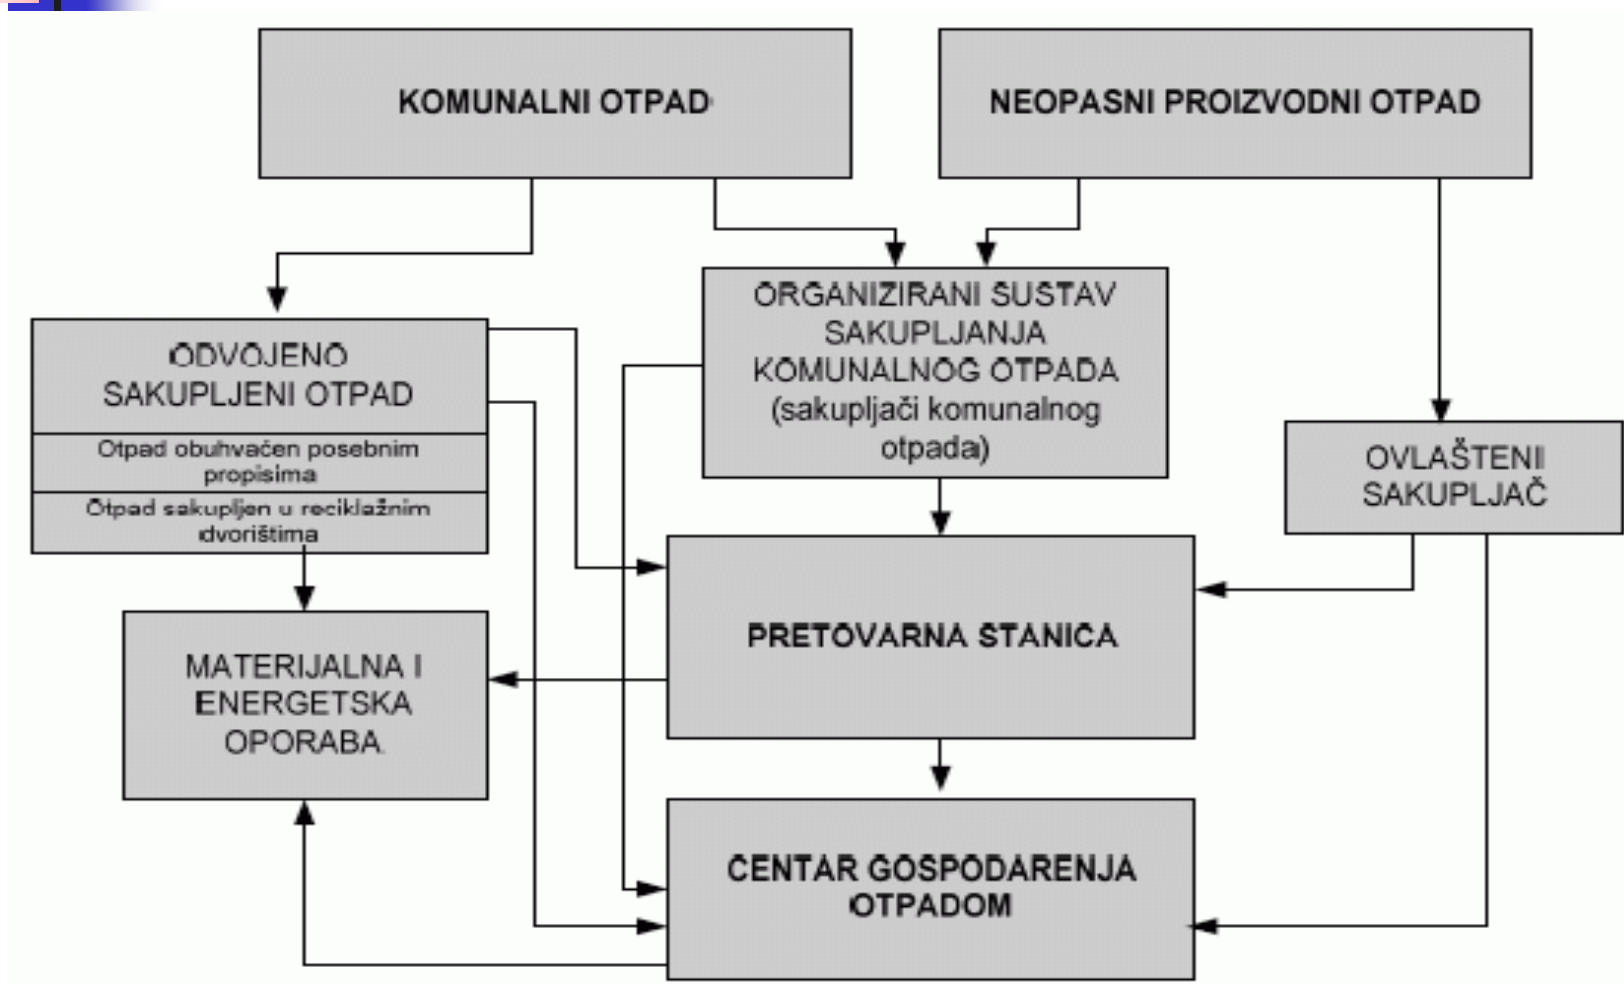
KOMUNALNI OTPAD

NEOPASNI PROIZVODNI OTPAD

ODVOJENO SAKUPLJENI OTPAD

Otpad obuhvaćen posebnim propisima

Otpad sakupljen u reciklažnim dvorištima

ORGANIZIRANI SUSTAV SAKUPLJANJA KOMUNALNOG OTPADA (sakupljači komunalnog otpada)

OVLAŠTENI SAKUPLJAČ

MATERIJALNA I ENERGETSKA OPORABA

PRETOVARNA STANICA

CENTAR GOSPODARENJA OTPADOM